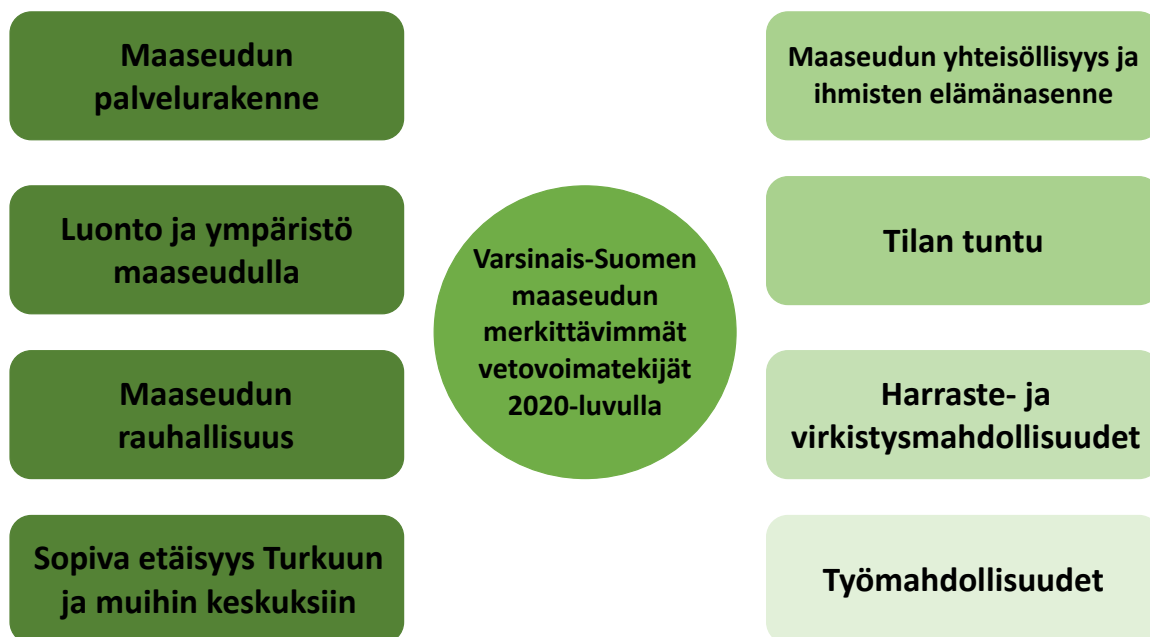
Maaseudun palvelurakenne

Luonto ja ympäristö maaseudulla

Maaseudun rauhallisuus

Sopiva etäisyys Turkuun ja muihin keskuksiin

Varsinais-Suomen maaseudun merkittävimmät vetovoimatekijät 2020-luvulla

Maaseudun yhteisöllisyys ja ihmisten elämänasenne

Tilan tuntu

Harraste- ja virkistysmahdollisuudet

Työmahdollisuudet